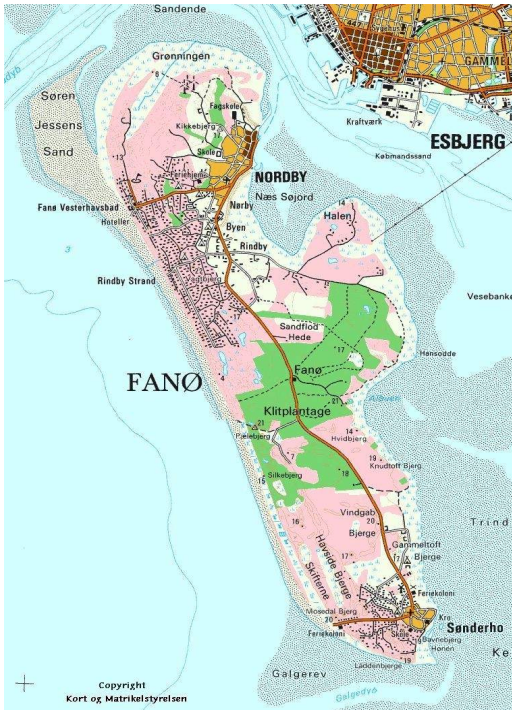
Sandende
GAMMEL
Grønningen
Søren Jessens Sand
Fogskole
Kikkebjerg
Skole
Ferielejren
Kraftværk
ESBJERG
Københandssand
NORDBY
Næs Søjord
Fanø Vesterhavsbad
Hoteller
Norby
Byen
Halen
Rindby
Rindby Strand
Vesebanke
Sandflod Hede
Hønsodde
FANØ
Fanø
Klitplantage
Hvidbjerg
Pælebjerg
Knudtoft Bjerg
Silkebjerg
Vindgab Bjerge
Gammeltoft Bjerge
Trind
Høiside Bjerge
Skiftene
Feriekoleni
Mosedal Bjerg
Feriekoleni
Kro
Skole
Sønderho
Bøvnebjerg
Hønen
Lådden bjerge
Galgerev
Galgedyb
Copyright
Kort og Matrikelstyrelsen